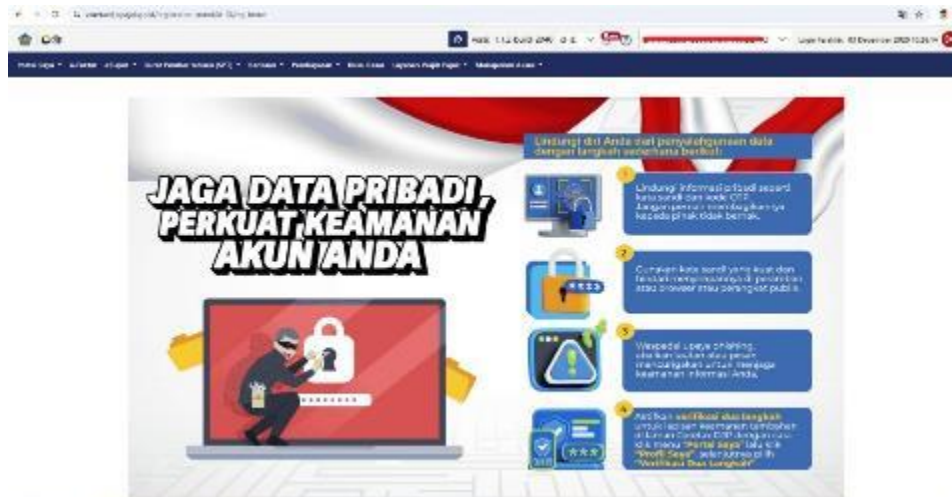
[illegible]

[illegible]

JAGA DATA PRIBADI, PERKUAT KEAMANAN AKUN ANDA

Lindungi diri Anda dari penyalahgunaan data dengan langkah sederhana berikut:

1 Lindungi informasi pribadi seperti kata sandi dan kode OTP. Jangan pernah membagikannya kepada pihak tidak berhak.

2 Gunakan kata sandi yang kuat dan hindari menyimpannya di perangkat atau browser atau perangkat publik.

3 Waspadai upaya phishing, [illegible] atau pesan mencurigakan untuk menjaga keamanan informasi Anda.

4 Aktifkan verifikasi dua langkah untuk lapisan keamanan tambahan di Laman Coretax DJP dengan cara klik menu "Portal Saya" lalu klik "Profil Saya" selanjutnya pilih "Verifikasi Dua Langkah"